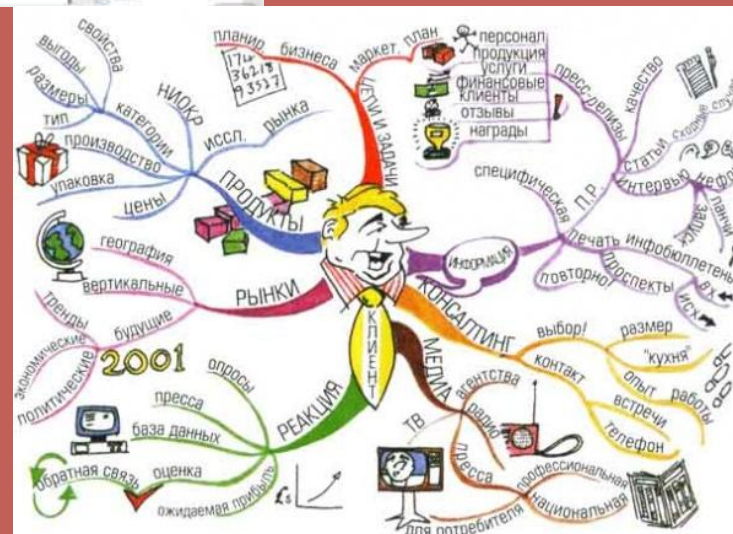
свойства
выгоды
размеры
тип
категории
НИОКР
производство
упаковка
исcл.
рынка
цены
ПРОДУКТЫ
планир
бизнеса
маркет. план
ЦЕЛИ И ЗАДАЧИ
17 $\frac{1}{4}$
362/8
93537
персонал
продукция
услуги
финансовые
клиенты
отзывы
награды
пресс-релизы
качество
статьи
интервью
специфическая
П.Р.
печать
инфобюллетень
повторно
проспекты
ИНФОРМАЦИЯ
география
вертикальные
РЫНКИ
тренды
будущие
экономические
политические
2001
КЛИЕНТ
КОНСАЛТИНГ
выбор!
размер
контакт
"кухня"
опыт
работы
встречи
телефон
МЕДИА
агентства
радио
ТВ
пресса
профессиональная
национальная
для потребителя
опросы
пресса
база данных
РЕАКЦИЯ
оценка
обратная связь
ожидаемая прибыль
£s